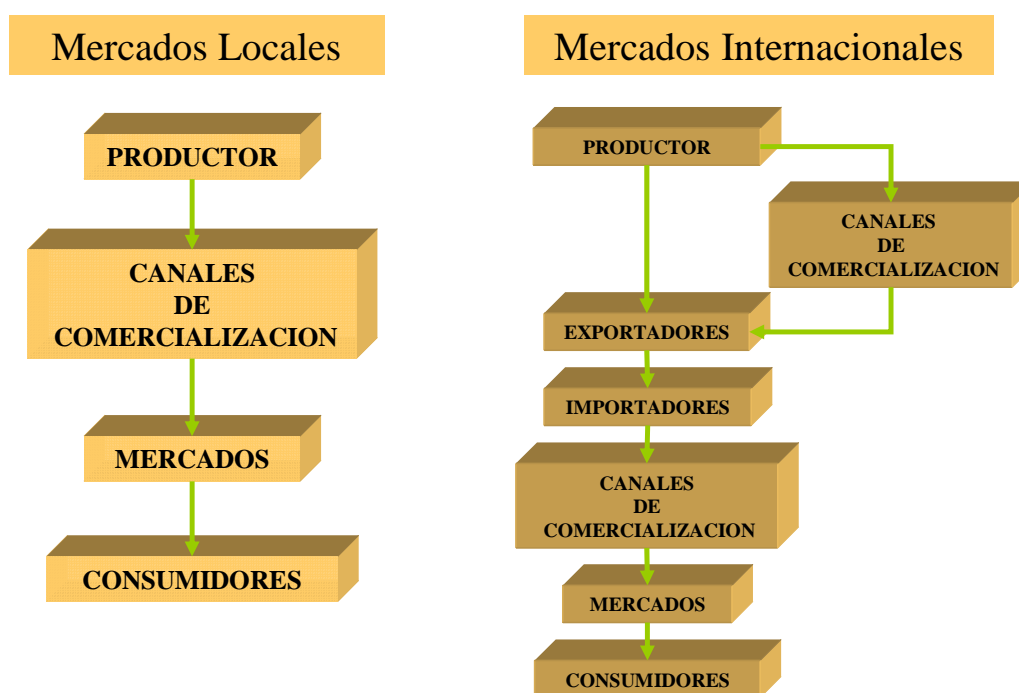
Mercados Locales

PRODUCTOR

CANALES
DE
COMERCIALIZACION

MERCADOS

CONSUMIDORES

Mercados Internacionales

PRODUCTOR

CANALES
DE
COMERCIALIZACION

EXPORTADORES

IMPORTADORES

CANALES
DE
COMERCIALIZACION

MERCADOS

CONSUMIDORES